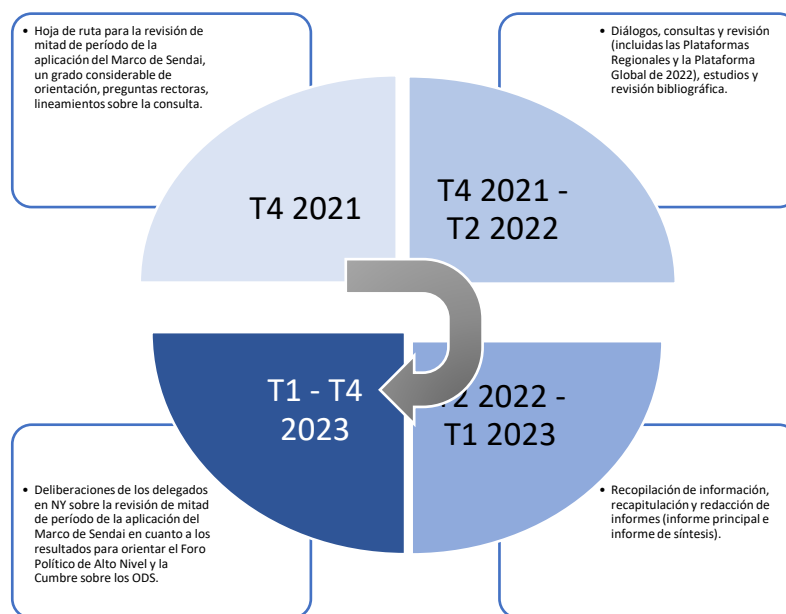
• Hoja de ruta para la revisión de mitad de período de la aplicación del Marco de Sendai, un grado considerable de orientación, preguntas rectoras, lineamientos sobre la consulta.

• Diálogos, consultas y revisión (incluidas las Plataformas Regionales y la Plataforma Global de 2022), estudios y revisión bibliográfica.

T4 2021

T4 2021 - T2 2022

T1 - T4 2023

T2 2022 - T1 2023

• Deliberaciones de los delegados en NY sobre la revisión de mitad de período de la aplicación del Marco de Sendai en cuanto a los resultados para orientar el Foro Político de Alto Nivel y la Cumbre sobre los ODS.

• Recopilación de información, recapitulación y redacción de informes (informe principal e informe de síntesis).